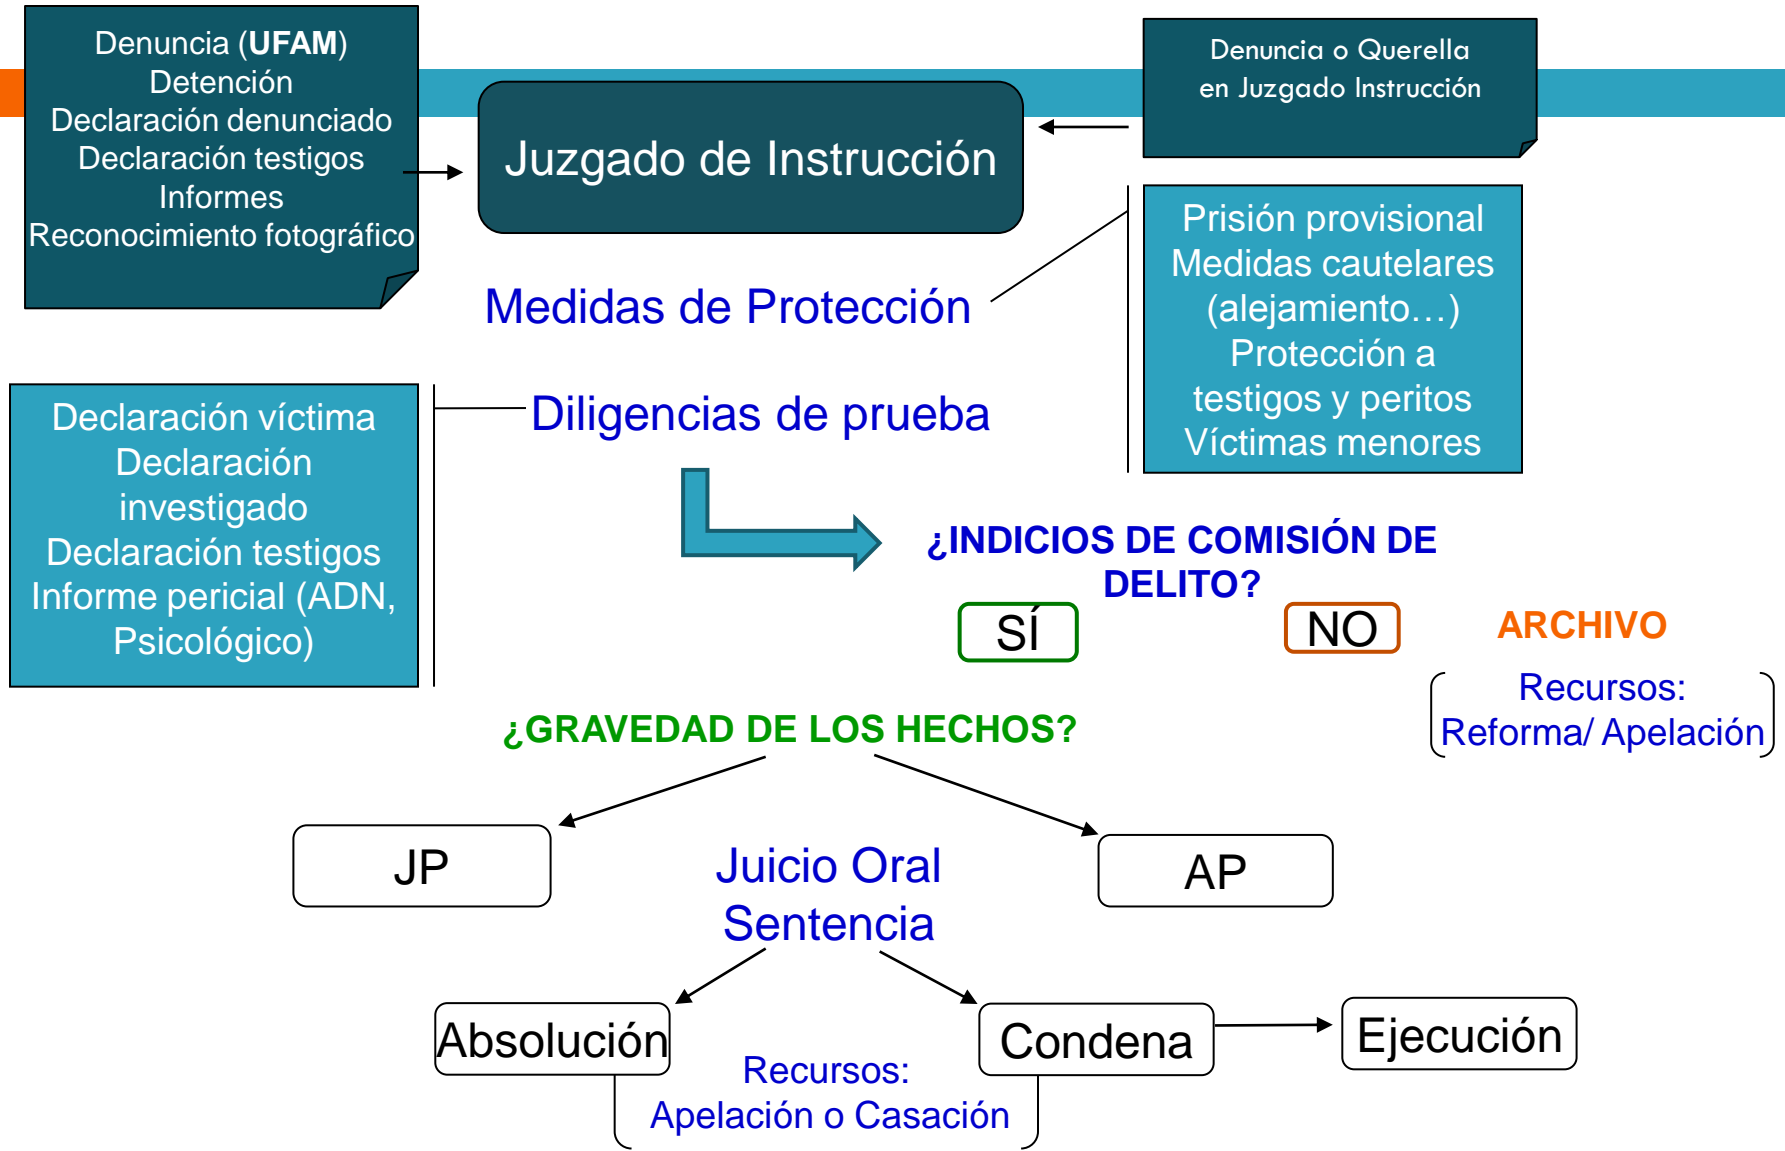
Denuncia (UFAM)
Detención
Declaración denunciado
Declaración testigos
Informes
Reconocimiento fotográfico

Juzgado de Instrucción

Denuncia o Querella
en Juzgado Instrucción

Medidas de Protección

Prisión provisional
Medidas cautelares
(alejamiento…)
Protección a
testigos y peritos
Víctimas menores

Declaración víctima
Declaración
investigado
Declaración testigos
Informe pericial (ADN,
Psicológico)

Diligencias de prueba

¿INDICIOS DE COMISIÓN DE DELITO?

SÍ

NO

ARCHIVO

Recursos:
Reforma/ Apelación

¿GRAVEDAD DE LOS HECHOS?

JP

Juicio Oral
Sentencia

AP

Absolución

Condena

Ejecución

Recursos:
Apelación o Casación